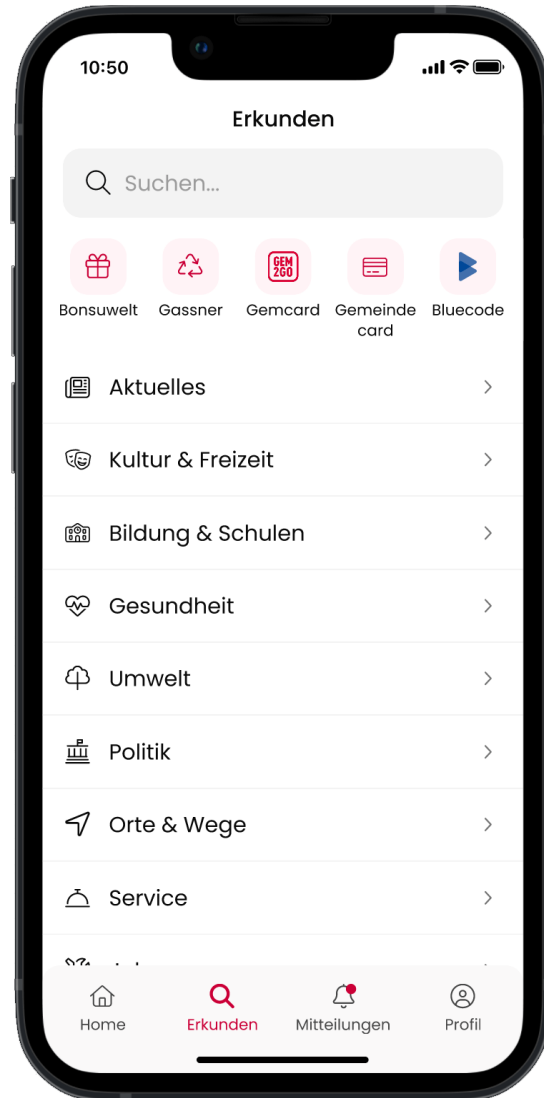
10:50

Erkunden

Suchen...

GEM 2GO

Bonsuwelt Gassner Gemcard Gemeinde card Bluecode

Aktuelles

Kultur & Freizeit

Bildung & Schulen

Gesundheit

Umwelt

Politik

Orte & Wege

Service

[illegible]

Home Erkunden Mitteilungen Profil